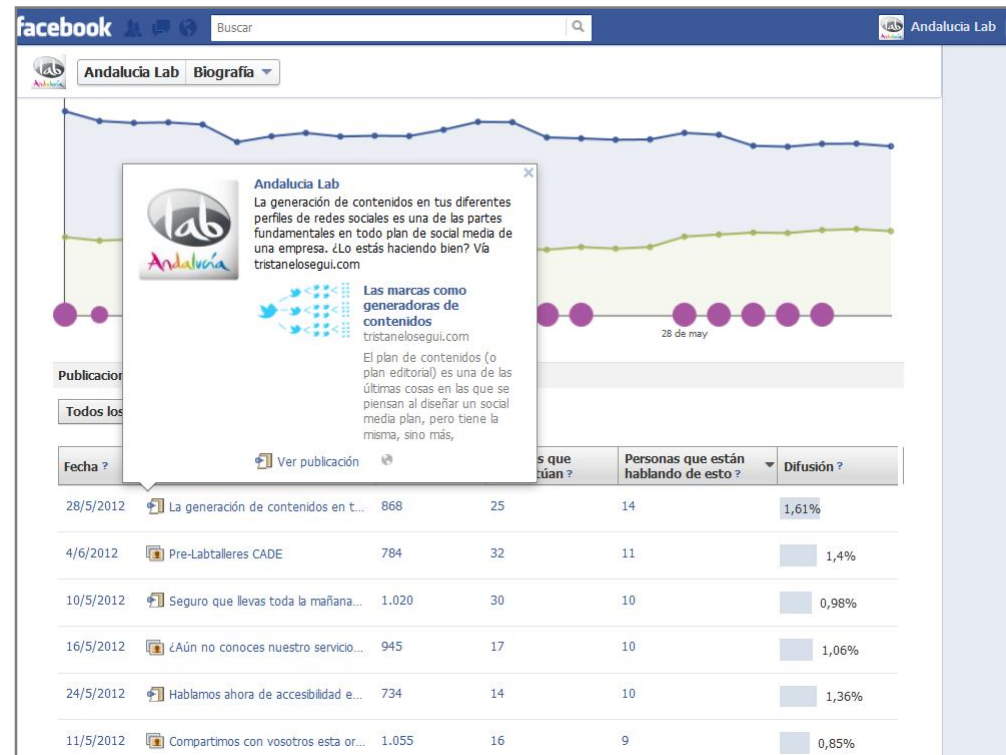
facebook Buscar Andalucia Lab

Andalucia Lab Biografía

Andalucia Lab
La generación de contenidos en tus diferentes perfiles de redes sociales es una de las partes fundamentales en todo plan de social media de una empresa. ¿Lo estás haciendo bien? Vía tristanelosegui.com

Las marcas como generadoras de contenidos
tristanelosegui.com
El plan de contenidos (o plan editorial) es una de las últimas cosas en las que se piensan al diseñar un social media plan, pero tiene la misma, sino más,

Ver publicación

28 de may

Publicacion

Todos los

| Fecha ? | | | s que túan ? | Personas que están hablando de esto ? | Difusión ? |
|---|---|---|---|---|---|
| 28/5/2012 | La generación de contenidos en t... | 868 | 25 | 14 | 1,61% |
| 4/6/2012 | Pre-Labtalleres CADE | 784 | 32 | 11 | 1,4% |
| 10/5/2012 | Seguro que llevas toda la mañana... | 1.020 | 30 | 10 | 0,98% |
| 16/5/2012 | ¿Aún no conoces nuestro servicio... | 945 | 17 | 10 | 1,06% |
| 24/5/2012 | Hablamos ahora de accesibilidad e... | 734 | 14 | 10 | 1,36% |
| 11/5/2012 | Compartimos con vosotros esta or... | 1.055 | 16 | 9 | 0,85% |